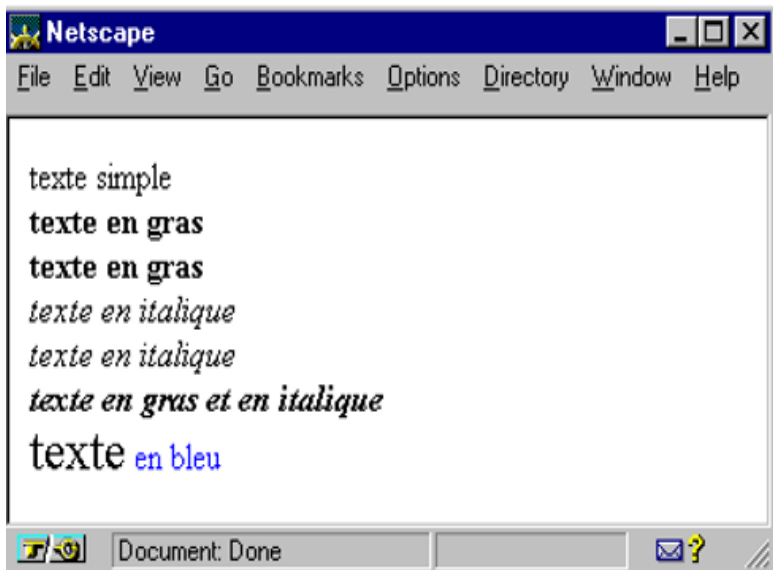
Netscape

File Edit View Go Bookmarks Options Directory Window Help

texte simple
**texte en gras**
**texte en gras**
*texte en italique*
*texte en italique*
***texte en gras et en italique***
texte en bleu

Document: Done